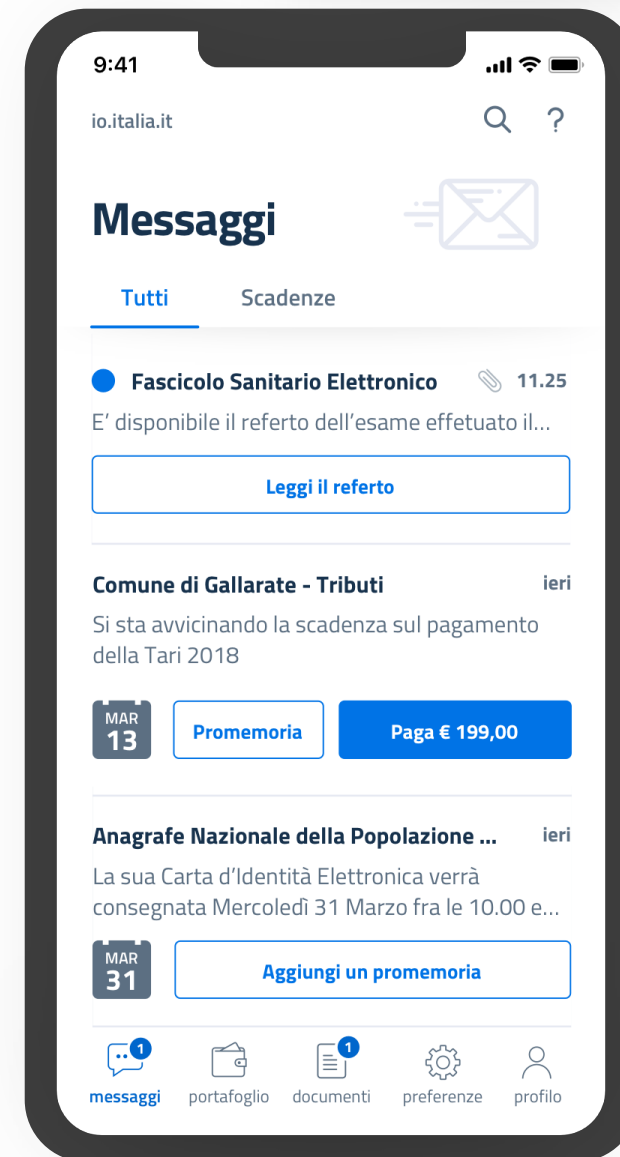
9:41

io.italia.it

Messaggi

Tutti
Scadenze

Fascicolo Sanitario Elettronico 11.25
E' disponibile il referto dell'esame effetuato il...

Leggi il referto

Comune di Gallarate - Tributi ieri
Si sta avvicinando la scadenza sul pagamento della Tari 2018

MAR 13
Promemoria
Paga € 199,00

Anagrafe Nazionale della Popolazione ... ieri
La sua Carta d'Identità Elettronica verrà consegnata Mercoledì 31 Marzo fra le 10.00 e...

MAR 31
Aggiungi un promemoria

1
messaggi
portafoglio
1
documenti
preferenze
profilo